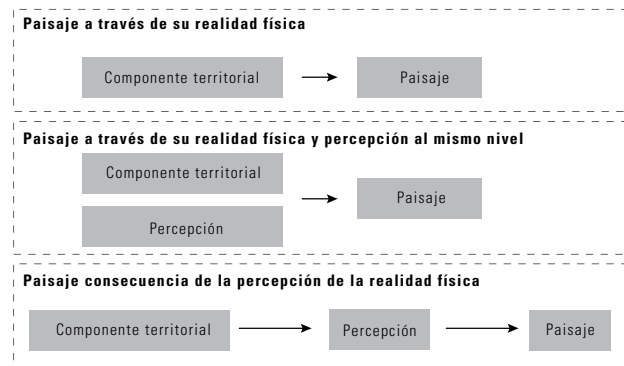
**Paisaje a través de su realidad física**

Componente territorial → Paisaje

**Paisaje a través de su realidad física y percepción al mismo nivel**

Componente territorial

Percepción

→ Paisaje

**Paisaje consecuencia de la percepción de la realidad física**

Componente territorial → Percepción → Paisaje